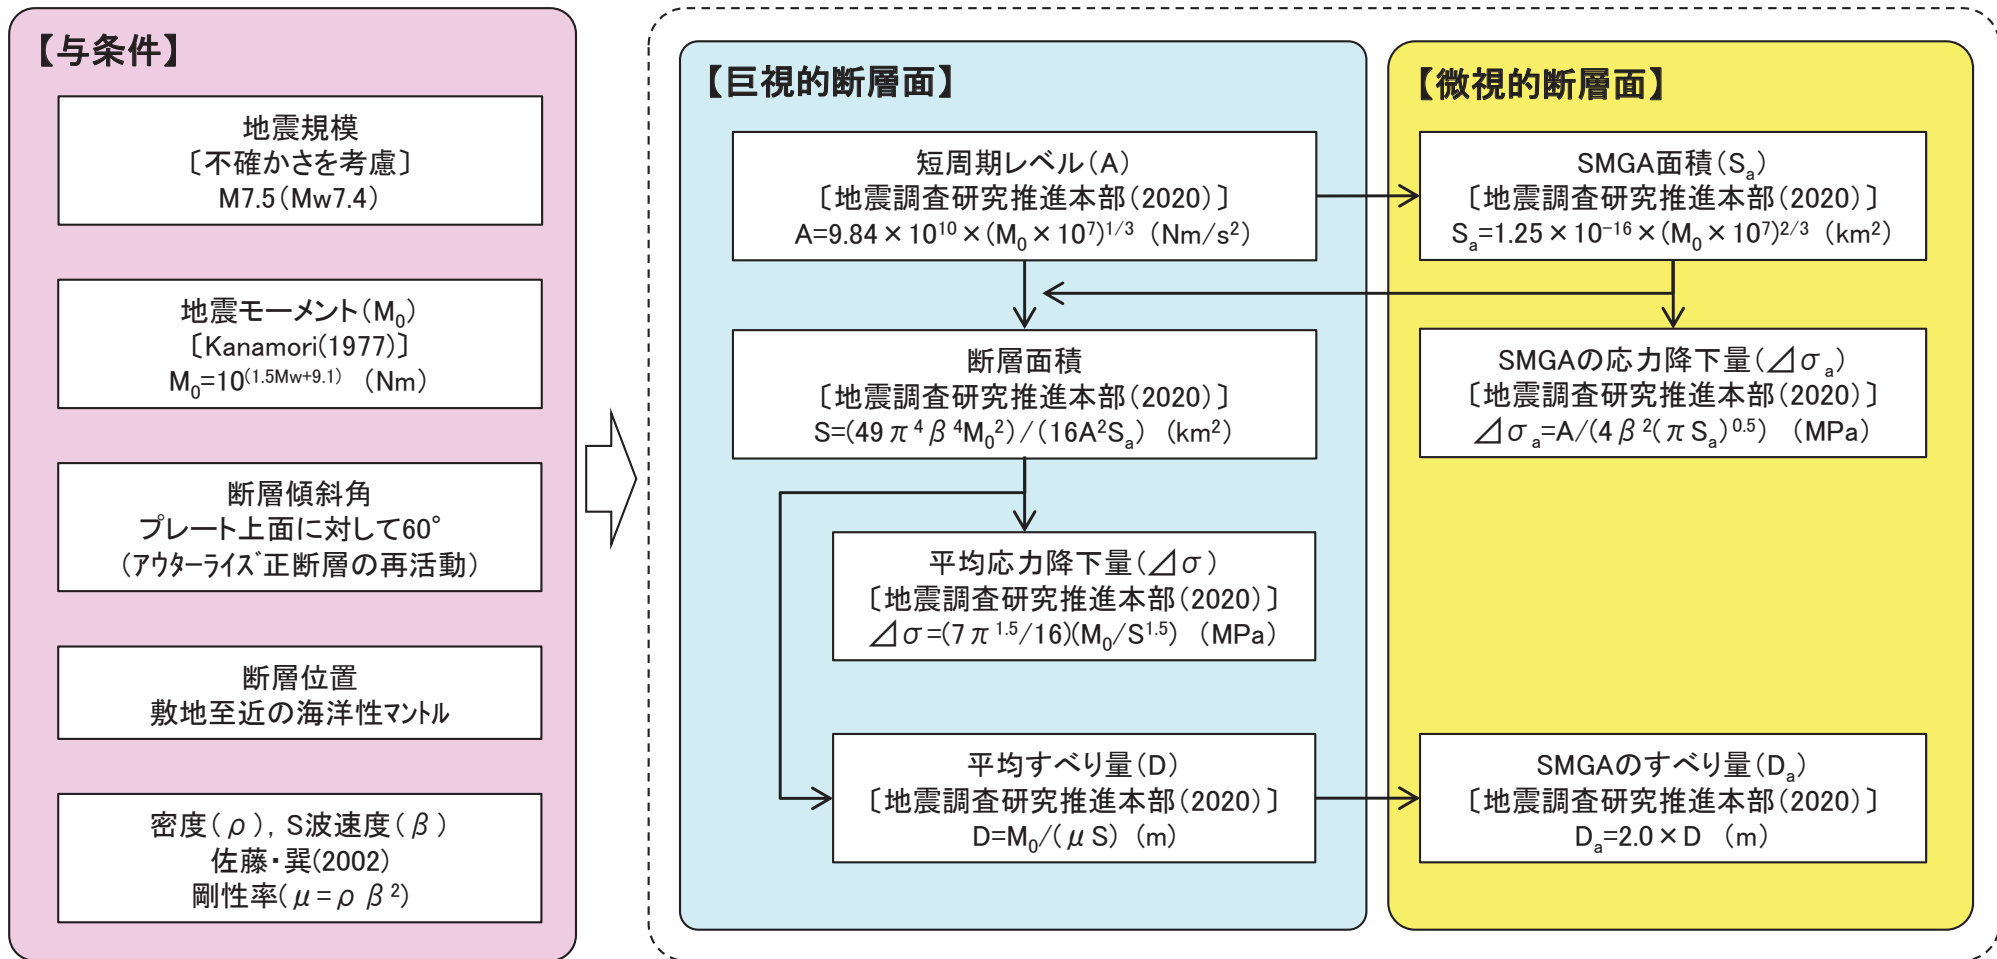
【与条件】

地震規模
〔不確かさを考慮〕
M7.5（Mw7.4）

地震モーメント（$M_0$）
〔Kanamori(1977)〕
$M_0=10^{(1.5Mw+9.1)}$ （Nm）

断層傾斜角
プレート上面に対して60°
（アウターライズ正断層の再活動）

断層位置
敷地至近の海洋性マントル

密度（$\rho$），S波速度（$\beta$）
佐藤・巽(2002)
剛性率（$\mu=\rho\beta^2$）

【巨視的断層面】

短周期レベル（A）
〔地震調査研究推進本部（2020）〕
$A=9.84\times10^{10}\times(M_0\times10^7)^{1/3}$ （Nm/s$^2$）

断層面積
〔地震調査研究推進本部（2020）〕
$S=(49\pi^4\beta^4M_0^2)/(16A^2S_a)$ （km$^2$）

平均応力降下量（$\Delta\sigma$）
〔地震調査研究推進本部（2020）〕
$\Delta\sigma=(7\pi^{1.5}/16)(M_0/S^{1.5})$ （MPa）

平均すべり量（D）
〔地震調査研究推進本部（2020）〕
$D=M_0/(\mu S)$ （m）

【微視的断層面】

SMGA面積（$S_a$）
〔地震調査研究推進本部（2020）〕
$S_a=1.25\times10^{-16}\times(M_0\times10^7)^{2/3}$ （km$^2$）

SMGAの応力降下量（$\Delta\sigma_a$）
〔地震調査研究推進本部（2020）〕
$\Delta\sigma_a=A/(4\beta^2(\pi S_a)^{0.5})$ （MPa）

SMGAのすべり量（$D_a$）
〔地震調査研究推進本部（2020）〕
$D_a=2.0\times D$ （m）